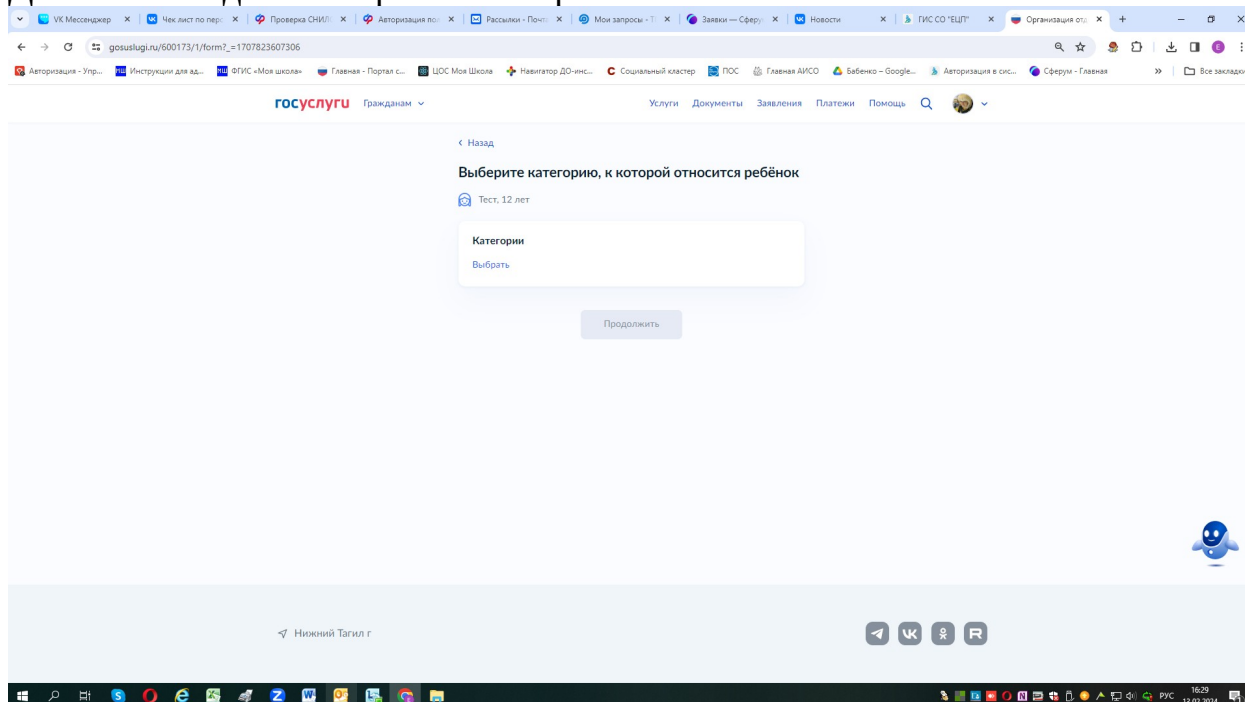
VK Мессенджер × | Чек лист по перс × | Проверка СНИЛ × | Авторизация по × | Рассылки - Почт × | Мои запросы - Т × | Заявки — Сферу × | Новости × | ГИС СО "ЕЦП" × | Организация отд × | +

gosuslugi.ru/600173/1/form?_=1707823607306

Авторизация - Упр... | Инструкции для ад... | ФГИС «Моя школа» | Главная - Портал с... | ЦОС Моя Школа | Навигатор ДО-инс... | Социальный кластер | ПОС | Главная АИСО | Бабенко – Google... | Авторизация в сис... | Сферум - Главная | » | Все закладки

госуслуги Гражданам

Услуги Документы Заявления Платежи Помощь

‹ Назад

Выберите категорию, к которой относится ребёнок

Тест, 12 лет

Категории

Выбрать

Продолжить

Нижний Тагил г

РУС 16:29 13.02.2024